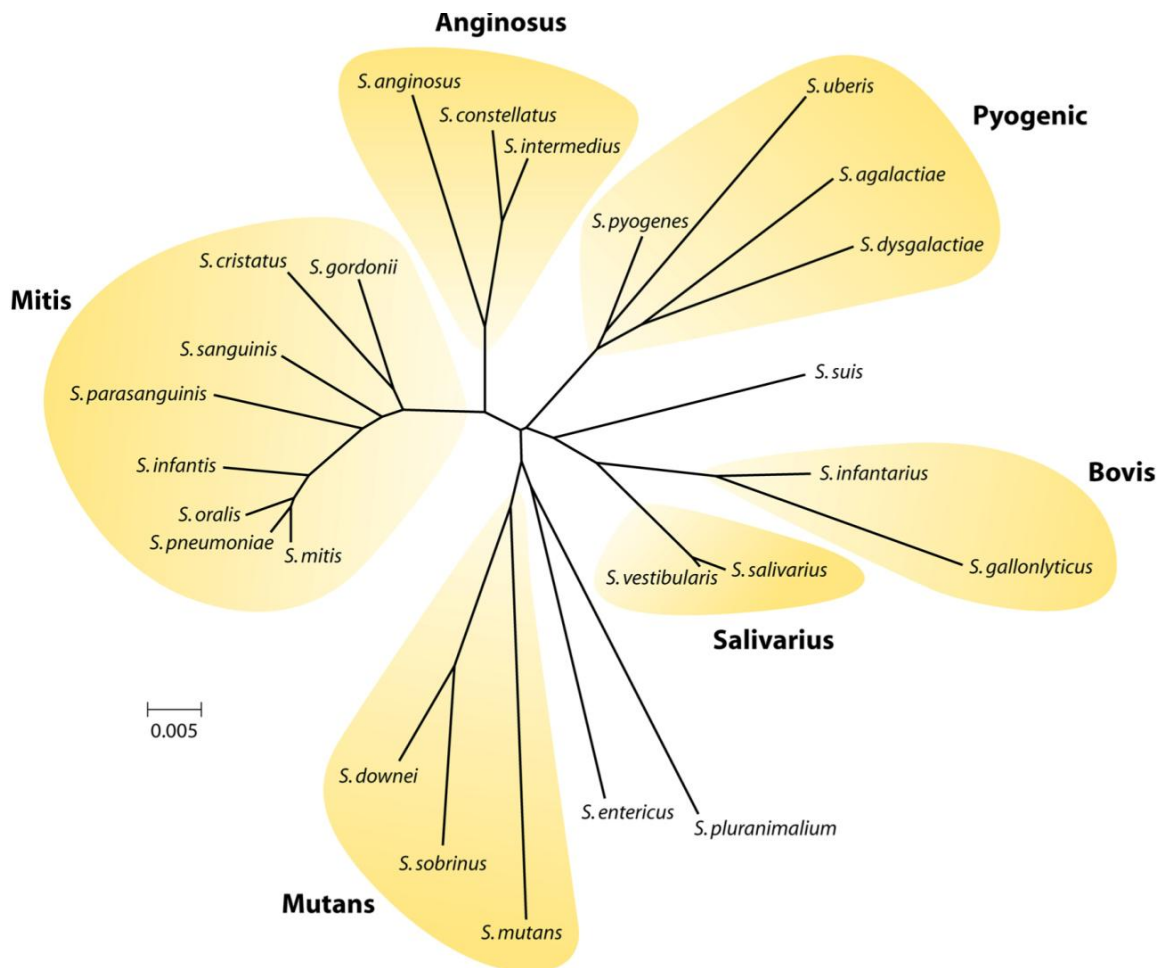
Anginosus

S. anginosus

S. constellatus

S. intermedius

S. uberis

Pyogenic

S. agalactiae

S. pyogenes

S. dysgalactiae

S. cristatus

S. gordonii

Mitis

S. sanguinis

S. parasanguinis

S. suis

S. infantis

S. infantarius

Bovis

S. oralis

S. pneumoniae

S. mitis

S. vestibularis

S. salivarius

S. gallonlyticus

Salivarius

0.005

S. downei

S. sobrinus

S. entericus

S. pluranimalium

Mutans

S. mutans